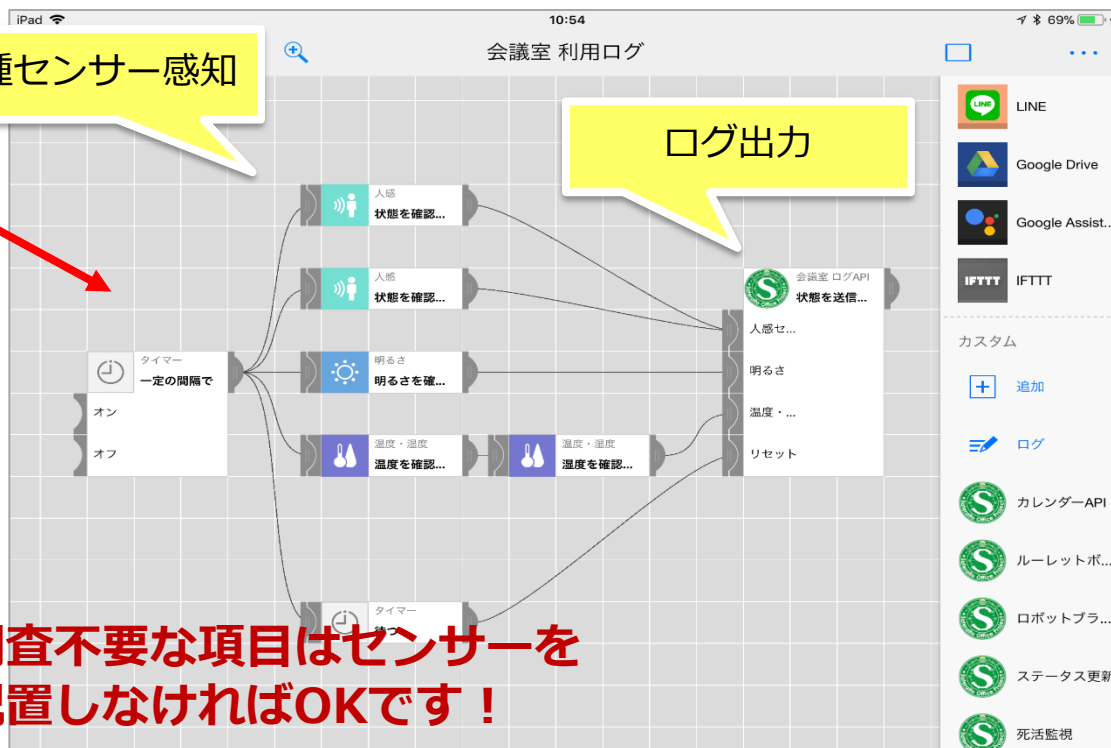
iPad 10:54 69%

種センサー感知

会議室 利用ログ

ログ出力

LINE

Google Drive

Google Assist...

IFTTT

カスタム

追加

ログ

カレンダーAPI

ルーレットボ...

ロボットブラ...

ステータス更新

死活監視

人感
状態を確認...

人感
状態を確認...

明るさ
明るさを確...

温度・湿度
温度を確認...

温度・湿度
温度を確認...

タイマー
一定の間隔で

オン

オフ

会議室 ログAPI
状態を送信...

人感セ...

明るさ

温度・...

リセット

タイマー
待つ...

調査不要な項目はセンサーを
配置しなければOKです！